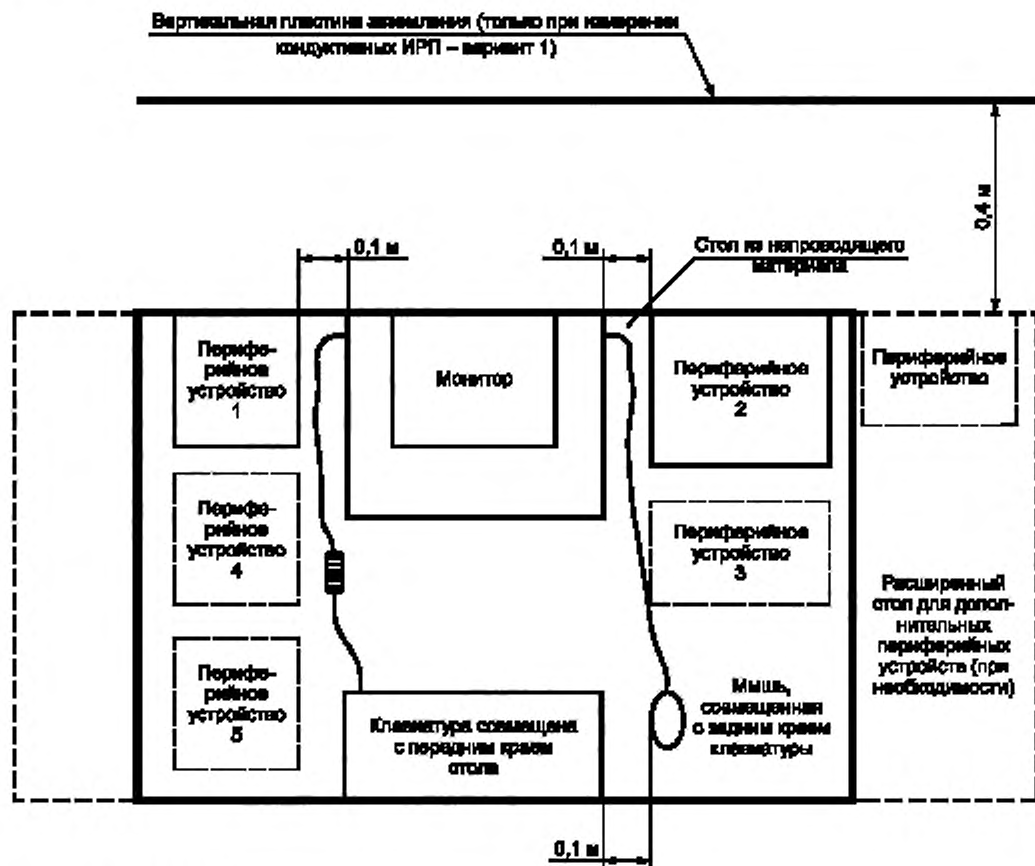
Вертикальная пластина заземления (только при измерении кондуктивных ИРП – вариант 1)

0,4 м

0,1 м

0,1 м

Стол из непроводящего материала

Периферийное устройство 1

Монитор

Периферийное устройство 2

Периферийное устройство

Периферийное устройство 4

Периферийное устройство 3

Расширенный стол для дополнительных периферийных устройств (при необходимости)

Периферийное устройство 5

Клавиатура совмещена с передним краем стола

Мышь, совмещенная с задним краем клавиатуры

0,1 м